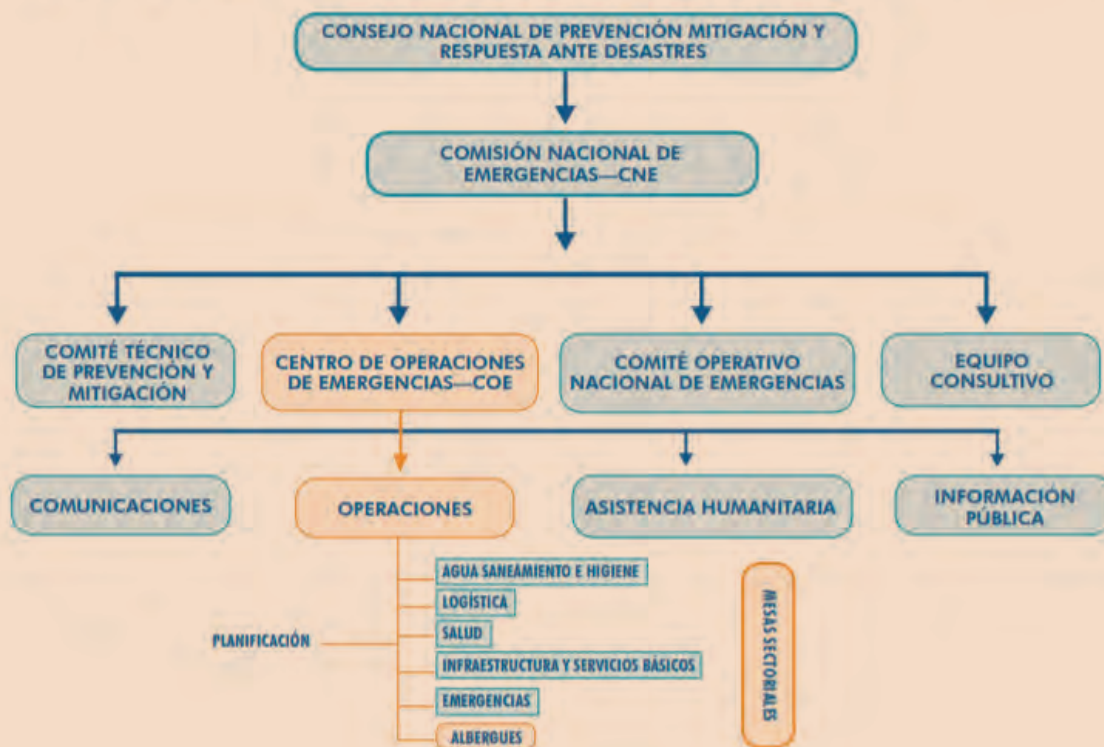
CONSEJO NACIONAL DE PREVENCIÓN MITIGACIÓN Y RESPUESTA ANTE DESASTRES

COMISIÓN NACIONAL DE EMERGENCIAS—CNE

COMITÉ TÉCNICO DE PREVENCIÓN Y MITIGACIÓN

CENTRO DE OPERACIONES DE EMERGENCIAS—COE

COMITÉ OPERATIVO NACIONAL DE EMERGENCIAS

EQUIPO CONSULTIVO

COMUNICACIONES

OPERACIONES

ASISTENCIA HUMANITARIA

INFORMACIÓN PÚBLICA

PLANIFICACIÓN

AGUA SANEAMIENTO E HIGIENE

LOGÍSTICA

SALUD

INFRAESTRUCTURA Y SERVICIOS BÁSICOS

EMERGENCIAS

ALBERGUES

MESAS SECTORIALES